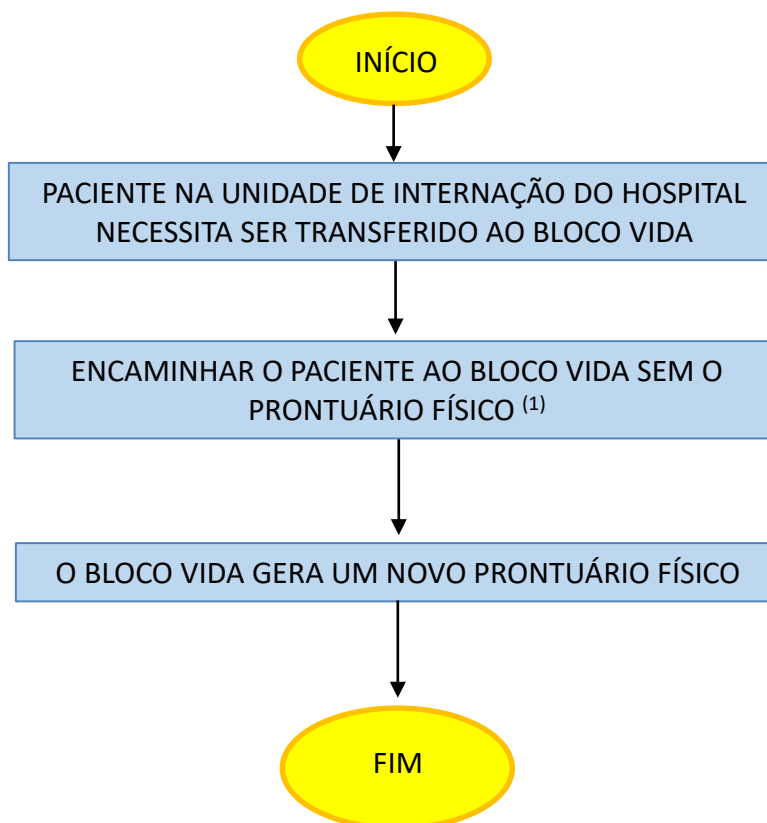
INÍCIO

PACIENTE NA UNIDADE DE INTERNAÇÃO DO HOSPITAL NECESSITA SER TRANSFERIDO AO BLOCO VIDA

ENCAMINHAR O PACIENTE AO BLOCO VIDA SEM O PRONTUÁRIO FÍSICO $^{(1)}$

O BLOCO VIDA GERA UM NOVO PRONTUÁRIO FÍSICO

FIM